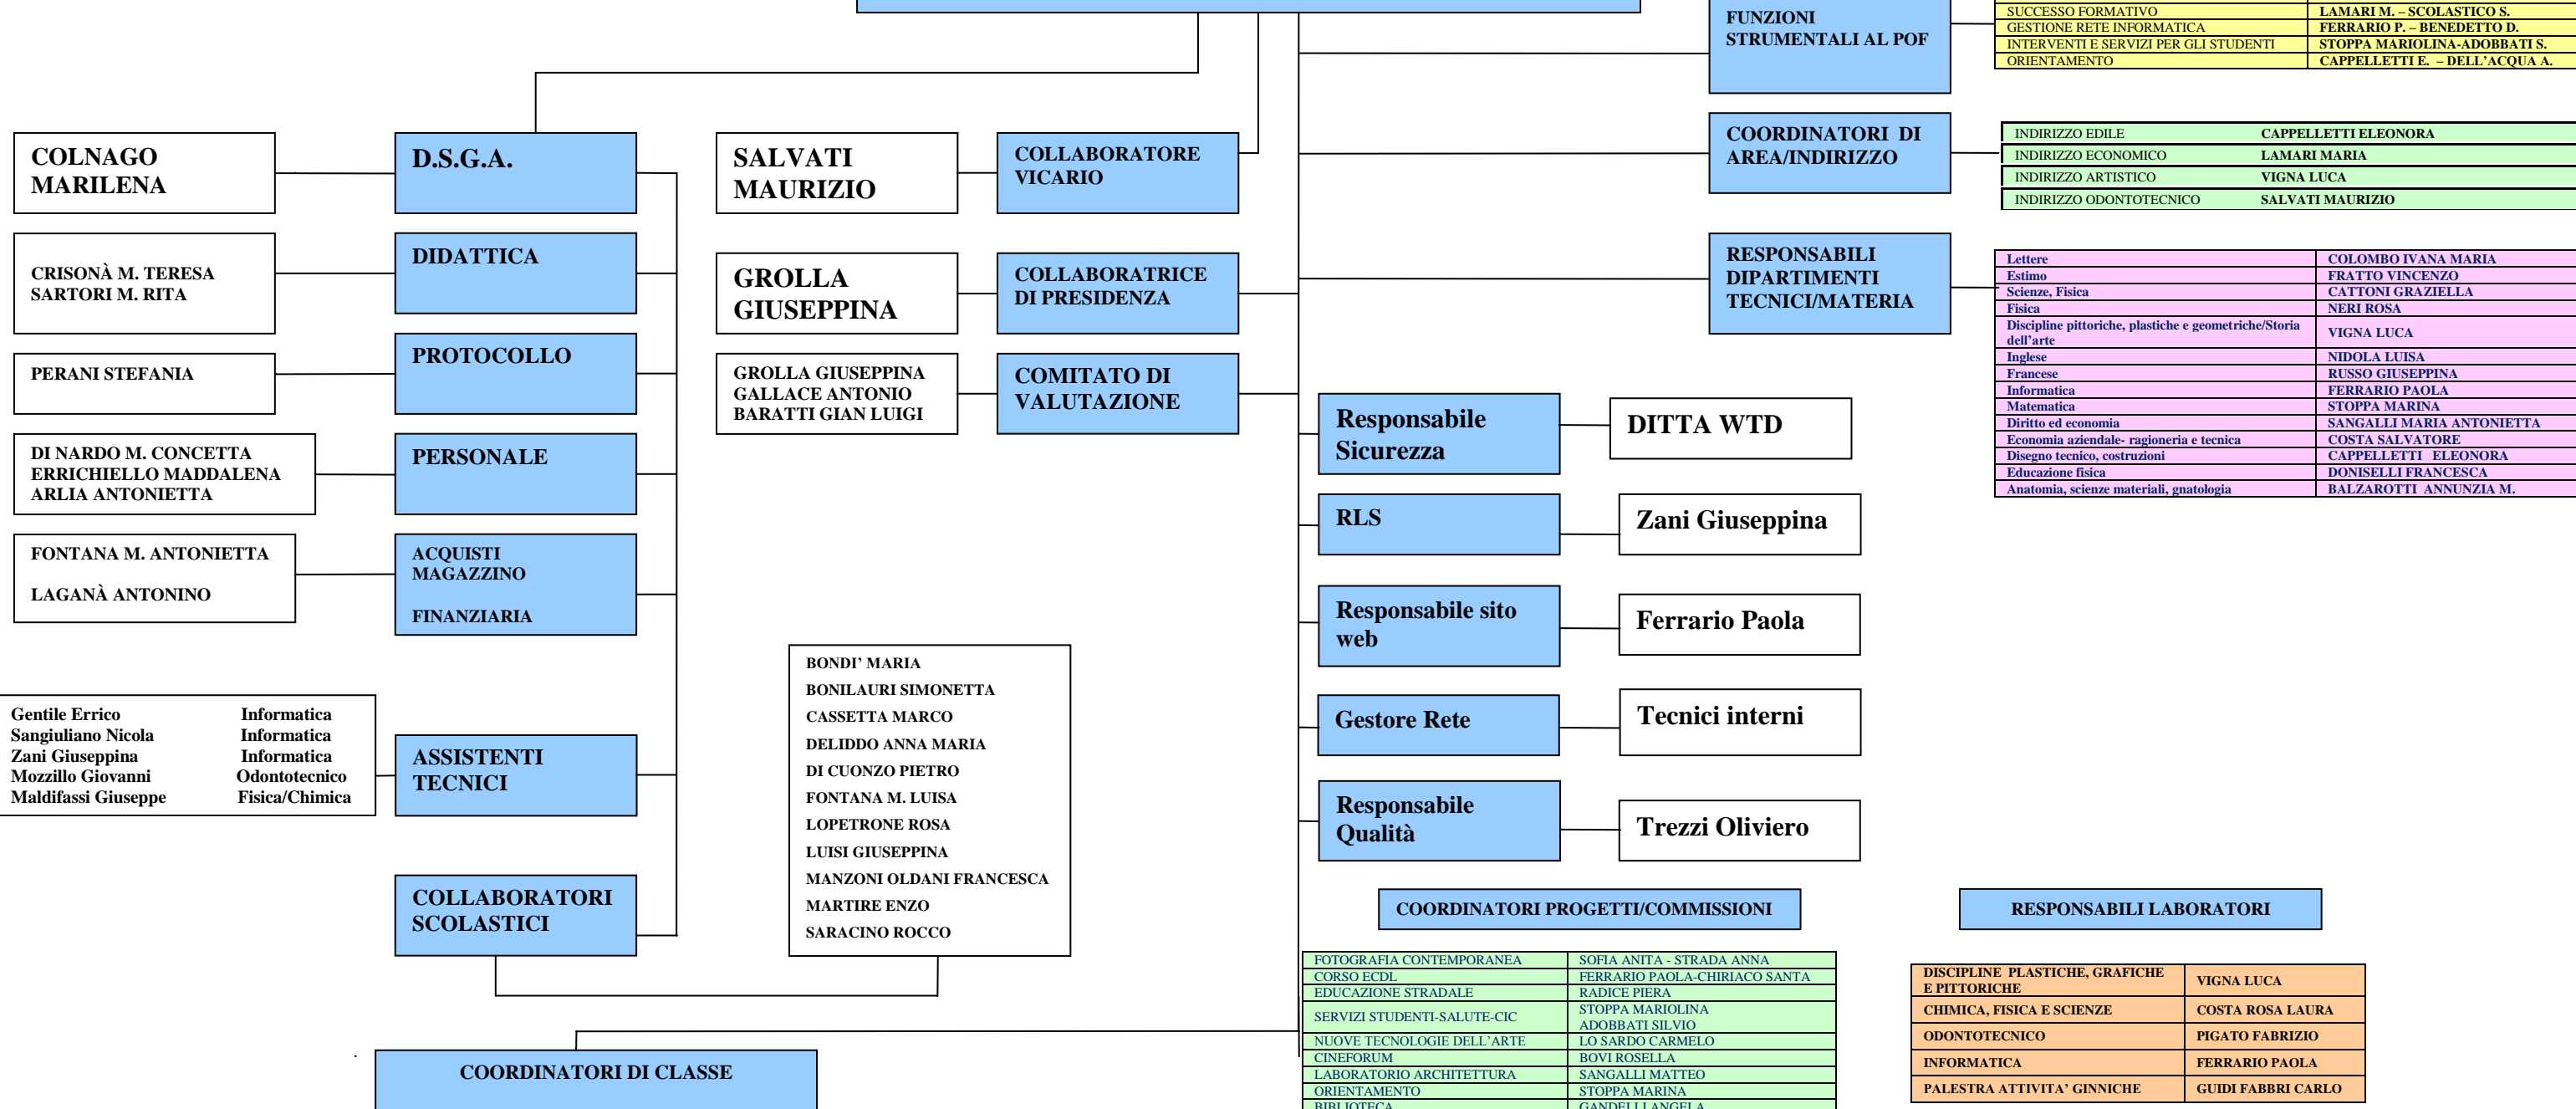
COLNAGO MARILENA

D.S.G.A.

SALVATI MAURIZIO

COLLABORATORE VICARIO

FUNZIONI STRUMENTALI AL POF

| SUCCESSO FORMATIVO | LAMARI M. – SCOLASTICO S. |
|---|---|
| GESTIONE RETE INFORMATICA | FERRARIO P. – BENEDETTO D. |
| INTERVENTI E SERVIZI PER GLI STUDENTI | STOPPA MARIOLINA-ADOBBATI S. |
| ORIENTAMENTO | CAPPELLETTI E. – DELL'ACQUA A. |

COORDINATORI DI AREA/INDIRIZZO

| INDIRIZZO EDILE | CAPPELLETTI ELEONORA |
|---|---|
| INDIRIZZO ECONOMICO | LAMARI MARIA |
| INDIRIZZO ARTISTICO | VIGNA LUCA |
| INDIRIZZO ODONTOTECNICO | SALVATI MAURIZIO |

CRISONÀ M. TERESA
SARTORI M. RITA

DIDATTICA

GROLLA GIUSEPPINA

COLLABORATRICE DI PRESIDENZA

RESPONSABILI DIPARTIMENTI TECNICI/MATERIA

| Lettere | COLOMBO IVANA MARIA |
|---|---|
| Estimo | FRATTO VINCENZO |
| Scienze, Fisica | CATTONI GRAZIELLA |
| Fisica | NERI ROSA |
| Discipline pittoriche, plastiche e geometriche/Storia dell'arte | VIGNA LUCA |
| Inglese | NIDOLA LUISA |
| Francese | RUSSO GIUSEPPINA |
| Informatica | FERRARIO PAOLA |
| Matematica | STOPPA MARINA |
| Diritto ed economia | SANGALLI MARIA ANTONIETTA |
| Economia aziendale- ragioneria e tecnica | COSTA SALVATORE |
| Disegno tecnico, costruzioni | CAPPELLETTI ELEONORA |
| Educazione fisica | DONISELLI FRANCESCA |
| Anatomia, scienze materiali, gnatologia | BALZAROTTI ANNUNZIA M. |

PERANI STEFANIA

PROTOCOLLO

GROLLA GIUSEPPINA
GALLACE ANTONIO
BARATTI GIAN LUIGI

COMITATO DI VALUTAZIONE

Responsabile Sicurezza

DITTA WTD

DI NARDO M. CONCETTA
ERRICHIELLO MADDALENA
ARLIA ANTONIETTA

PERSONALE

RLS

Zani Giuseppina

FONTANA M. ANTONIETTA

LAGANÀ ANTONINO

ACQUISTI
MAGAZZINO

FINANZIARIA

Responsabile sito web

Ferrario Paola

BONDI' MARIA
BONILAURI SIMONETTA
CASSETTA MARCO
DELIDDO ANNA MARIA
DI CUONZO PIETRO
FONTANA M. LUISA
LOPETRONE ROSA
LUISI GIUSEPPINA
MANZONI OLDANI FRANCESCA
MARTIRE ENZO
SARACINO ROCCO

Gentile Errico Informatica
Sangiuliano Nicola Informatica
Zani Giuseppina Informatica
Mozzillo Giovanni Odontotecnico
Maldifassi Giuseppe Fisica/Chimica

ASSISTENTI TECNICI

Gestore Rete

Tecnici interni

Responsabile Qualità

Trezzi Oliviero

COLLABORATORI SCOLASTICI

COORDINATORI PROGETTI/COMMISSIONI

RESPONSABILI LABORATORI

| FOTOGRAFIA CONTEMPORANEA | SOFIA ANITA - STRADA ANNA |
|---|---|
| CORSO ECDL | FERRARIO PAOLA-CHIRIACO SANTA |
| EDUCAZIONE STRADALE | RADICE PIERA |
| SERVIZI STUDENTI-SALUTE-CIC | STOPPA MARIOLINA ADOBBATI SILVIO |
| NUOVE TECNOLOGIE DELL'ARTE | LO SARDO CARMELO |
| CINEFORUM | BOVI ROSELLA |
| LABORATORIO ARCHITETTURA | SANGALLI MATTEO |
| ORIENTAMENTO | STOPPA MARINA |
| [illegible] | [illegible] |

| DISCIPLINE PLASTICHE, GRAFICHE E PITTORICHE | VIGNA LUCA |
|---|---|
| CHIMICA, FISICA E SCIENZE | COSTA ROSA LAURA |
| ODONTOTECNICO | PIGATO FABRIZIO |
| INFORMATICA | FERRARIO PAOLA |
| PALESTRA ATTIVITA' GINNICHE | GUIDI FABBRI CARLO |

COORDINATORI DI CLASSE